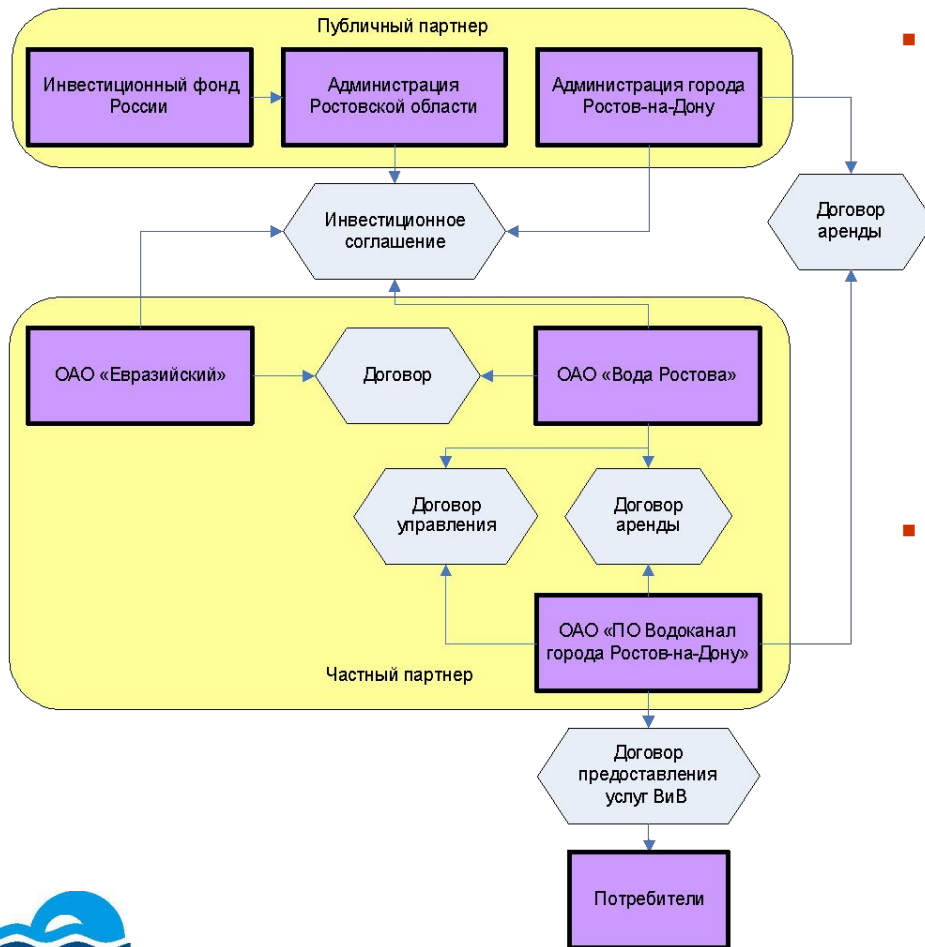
Публичный партнер

Инвестиционный фонд России

Администрация Ростовской области

Администрация города Ростов-на-Дону

Инвестиционное соглашение

Договор аренды

ОАО «Евразийский»

Договор

ОАО «Вода Ростова»

Договор управления

Договор аренды

ОАО «ПО Водоканал города Ростов-на-Дону»

Частный партнер

Договор предоставления услуг ВиВ

Потребители